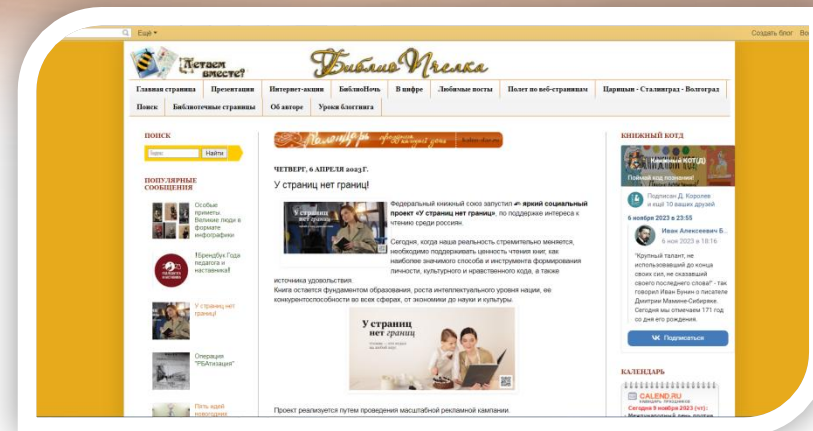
Ещё ▾

Создать блог Во

Читаем вместе?

БиблиоПчелка

Главная страница | Презентации | Интернет-акции | БиблиоНочь | В цифре | Любимые посты | Полет по веб-страницам | Царицын - Сталинград - Волгоград

Поиск | Библиотечные страницы | Об авторе | Уроки блогтинга

ПОИСК

Найти

ПОПУЛЯРНЫЕ СООБЩЕНИЯ

Особые приметы Великие люди в формате инфографики

#БрендБук Года педагога и наставника!

У страниц нет границ!

Операция "РБАтизация"

Пять идей новогодней

ЧЕТВЕРГ, 6 АПРЕЛЯ 2023 Г.

У страниц нет границ!

Федеральный книжный союз запустил яркий социальный проект «У страниц нет границ», по поддержке интереса к чтению среди россиян.

Сегодня, когда наша реальность стремительно меняется, необходимо поддерживать ценность чтения книг, как наиболее значимого способа и инструмента формирования личности, культурного и нравственного кода, а также источника удовольствия.

Книга остается фундаментом образования, роста интеллектуального уровня нации, ее конкурентоспособности во всех сферах, от экономики до науки и культуры.

У страниц нет границ

Проект реализуется путем проведения масштабной рекламной кампании.

КНИЖНЫЙ КОТД

Книжный КОТ(Д)

Поймай код познания!

Подписан Д. Королев и ещё 10 ваших друзей

6 ноября 2023 в 23:55

Иван Алексеевич Б...

6 ноя 2023 в 18:16

"Крупный талант, не использовавший до конца своих сил, не сказавший своего последнего слова" - так говорил Иван Бунин о писателе Дмитрии Мамине-Сибиряке. Сегодня мы отмечаем 171 год со дня его рождения.

VK Подписаться

КАЛЕНДАРЬ

CALEND.RU

Сегодня 9 ноября 2023 (чт):